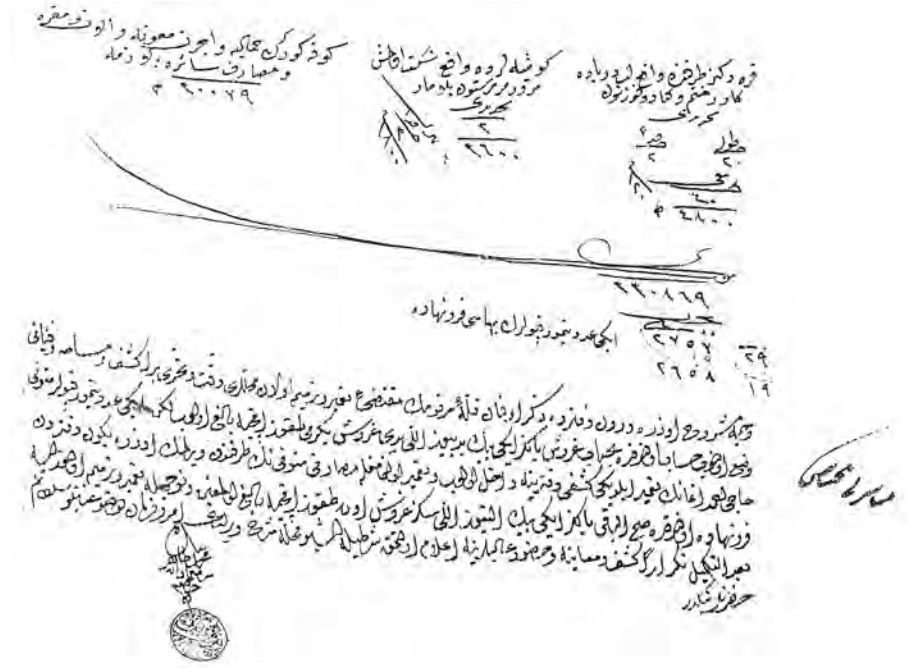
کوشه کوپرینک حکاکیه و اجرت معونیله و الوف مقرره و مصارف سائره بالو دماء
۳۲۰۰۷۹

کوشه لرده واقع شنقالی مرور ترشوه باد مار
۲۶۰۰

قره دکز طرفنده واقع ایکی دایره
۲۴۰۰

۲۲۰۸۶۹

الجمعه دنیور بقولرای بهاسی فرورنهاده

۲۷۵۰۷
۲۶۰۸

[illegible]

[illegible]

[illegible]

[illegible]